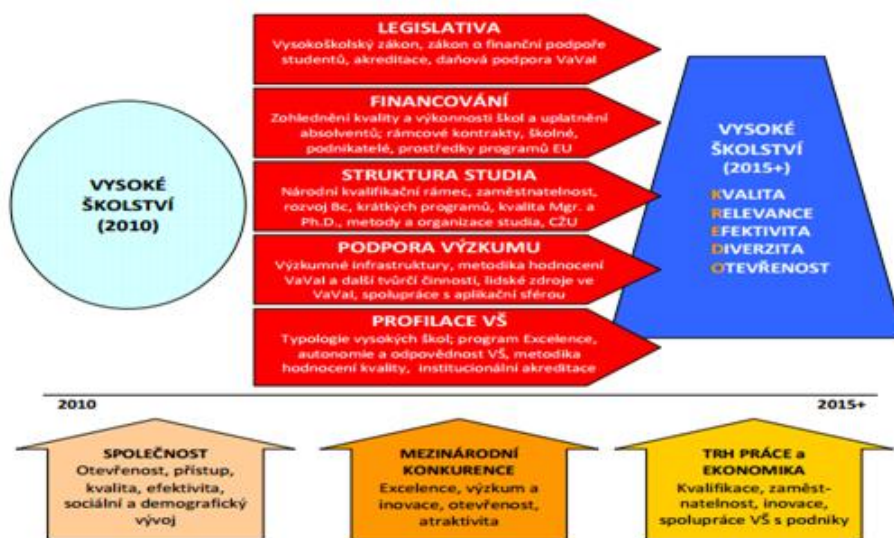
VYSOKÉ ŠKOLSTVÍ (2010)

LEGISLATIVA
Vysokoškolský zákon, zákon o finanční podpoře studentů, akreditace, daňová podpora VaVaI

FINANCOVÁNÍ
Zohlednění kvality a výkonnosti škol a uplatnění absolventů; rámcové kontrakty, školné, podnikatelé, prostředky programů EU

STRUKTURA STUDIA
Národní kvalifikační rámec, zaměstnatelnost, rozvoj Bc, krátkých programů, kvalita Mgr. a Ph.D., metody a organizace studia, CŽU

PODPORA VÝZKUMU
Výzkumné infrastruktury, metodika hodnocení VaVaI a další tvůrčí činnosti, lidské zdroje ve VaVaI, spolupráce s aplikační sférou

PROFILACE VŠ
Typologie vysokých škol; program Excelence, autonomie a odpovědnost VŠ, metodika hodnocení kvality, institucionální akreditace

VYSOKÉ ŠKOLSTVÍ (2015+)
KVALITA
RELEVANCE
EFEKTIVITA
DIVERZITA
OTEVŘENOST

2010
2015+

SPOLEČNOST
Otevřenost, přístup, kvalita, efektivita, sociální a demografický vývoj

MEZINÁRODNÍ KONKURENCE
Excelence, výzkum a inovace, otevřenost, atraktivita

TRH PRÁCE a EKONOMIKA
Kvalifikace, zaměstnatelnost, inovace, spolupráce VŠ s podniky